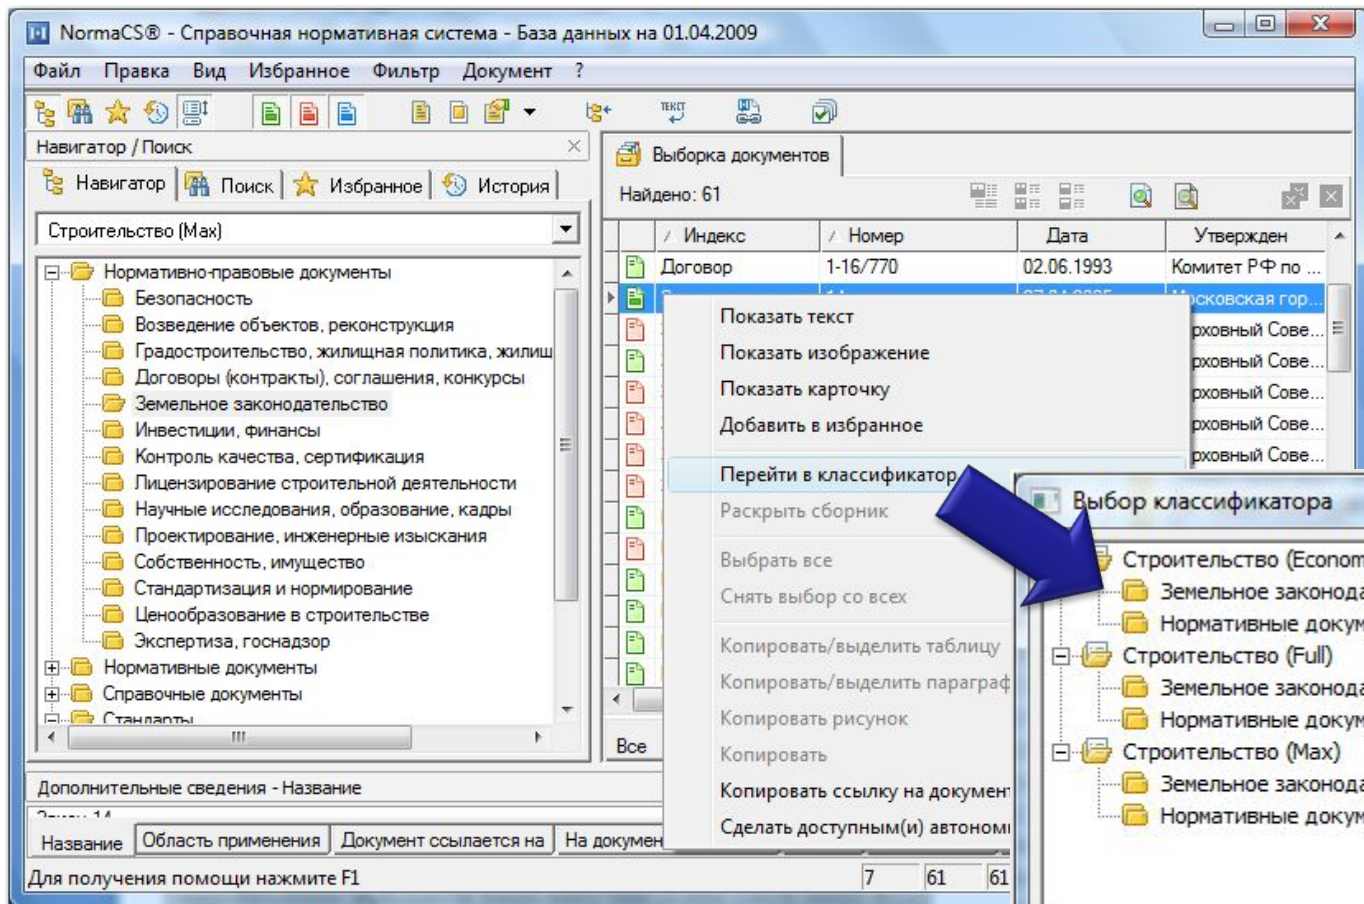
NormaCS® - Справочная нормативная система - База данных на 01.04.2009

Файл Правка Вид Избранное Фильтр Документ ?

ТЕКСТ

Навигатор / Поиск

Навигатор Поиск Избранное История

Строительство (Max)

Нормативно-правовые документы
Безопасность
Возведение объектов, реконструкция
Градостроительство, жилищная политика, жилищ
Договоры (контракты), соглашения, конкурсы
Земельное законодательство
Инвестиции, финансы
Контроль качества, сертификация
Лицензирование строительной деятельности
Научные исследования, образование, кадры
Проектирование, инженерные изыскания
Собственность, имущество
Стандартизация и нормирование
Ценообразование в строительстве
Экспертиза, госнадзор
Нормативные документы
Справочные документы
Стандарты

Выборка документов

Найдено: 61

| Индекс | Номер | Дата | Утвержден |
|---|---|---|---|
| Договор | 1-16/770 | 02.06.1993 | Комитет РФ по ... |
| | | | Московская гор... |
| | | | рховный Сове... |
| | | | рховный Сове... |
| | | | рховный Сове... |
| | | | рховный Сове... |
| | | | рховный Сове... |

Показать текст
Показать изображение
Показать карточку
Добавить в избранное
Перейти в классификатор
Раскрыть сборник
Выбрать все
Снять выбор со всех
Копировать/выделить таблицу
Копировать/выделить параграф
Копировать рисунок
Копировать
Копировать ссылку на документ
Сделать доступным(и) автономі

Выбор классификатора

Строительство (Econom
Земельное законода
Нормативные докум
Строительство (Full)
Земельное законода
Нормативные докум
Строительство (Max)
Земельное законода
Нормативные докум

Все

Дополнительные сведения - Название

Название Область применения Документ ссылается на На докумен

Для получения помощи нажмите F1 7 61 61